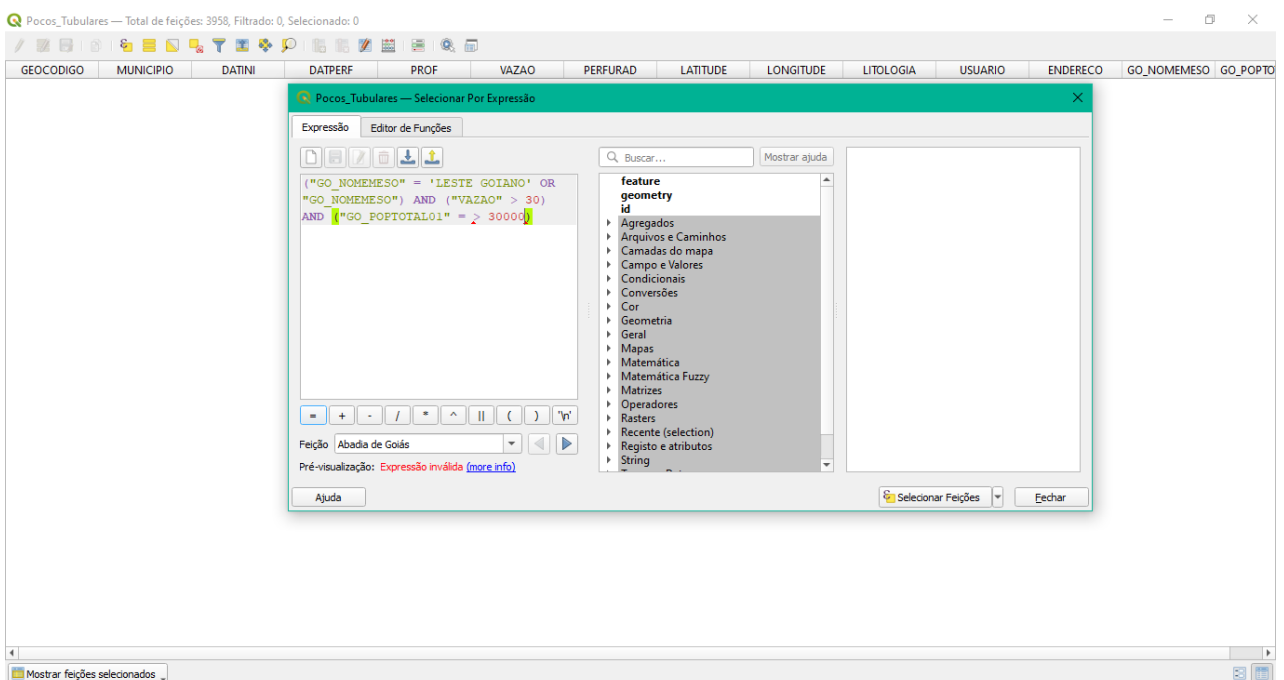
Pocos_Tubulares — Total de feições: 3958, Filtrado: 0, Selecionado: 0

| GEOCODIGO | MUNICIPIO | DATINI | DATPERF | PROF | VAZAO | PERFURAD | LATITUDE | LONGITUDE | LITOLOGIA | USUARIO | ENDERECO | GO_NOMEMESO | GO_POPTO |
|---|---|---|---|---|---|---|---|---|---|---|---|---|---|

Pocos_Tubulares — Selecionar Por Expressão

Expressão | Editor de Funções

("GO_NOMEMESO" = 'LESTE GOIANO' OR "GO_NOMEMESO") AND ("VAZAO" > 30) AND ("GO_POPTOTAL01" = > 30000)

= + - / * ^ || ( ) '\n'

Feição Abadia de Goiás

Pré-visualização: Expressão inválida (more info)

Buscar...

Mostrar ajuda

feature
geometry
id
Agregados
Arquivos e Caminhos
Camadas do mapa
Campo e Valores
Condicionais
Conversões
Cor
Geometria
Geral
Mapas
Matemática
Matemática Fuzzy
Matrizes
Operadores
Rasters
Recente (selection)
Registo e atributos
String

Ajuda

Selecionar Feições

Fechar

Mostrar feições selecionados